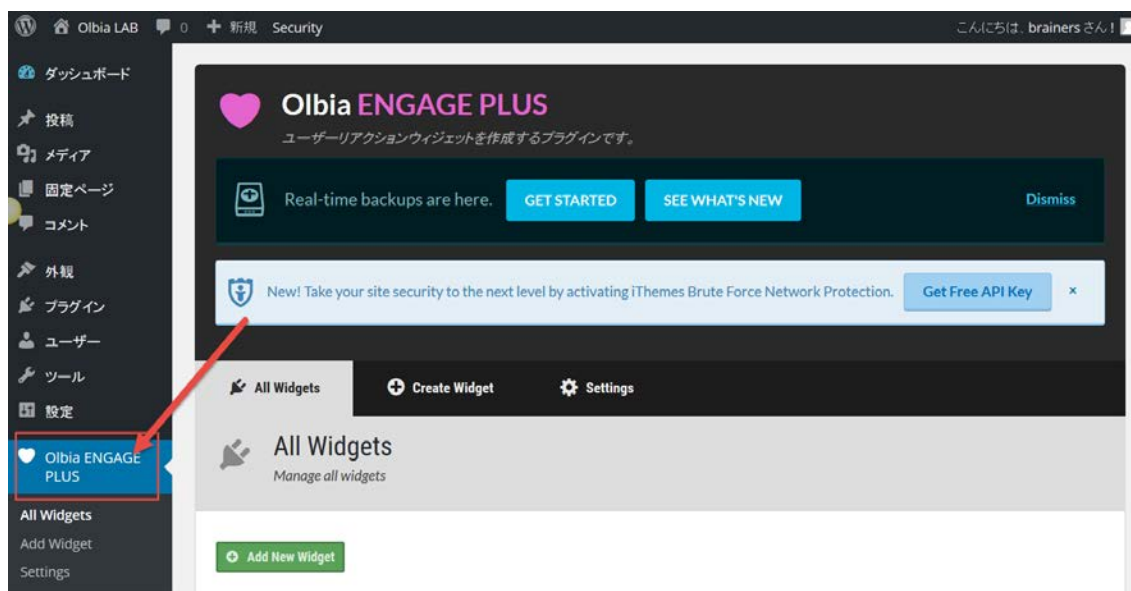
Olbia LAB 0 + 新規 Security

こんにちは、brainers さん！

ダッシュボード

投稿

メディア

固定ページ

コメント

外観

プラグイン

ユーザー

ツール

設定

Olbia ENGAGE PLUS

All Widgets

Add Widget

Settings

Olbia ENGAGE PLUS

ユーザーリアクションウィジェットを作成するプラグインです。

Real-time backups are here. GET STARTED SEE WHAT'S NEW Dismiss

New! Take your site security to the next level by activating iThemes Brute Force Network Protection. Get Free API Key ×

All Widgets Create Widget Settings

All Widgets

Manage all widgets

Add New Widget